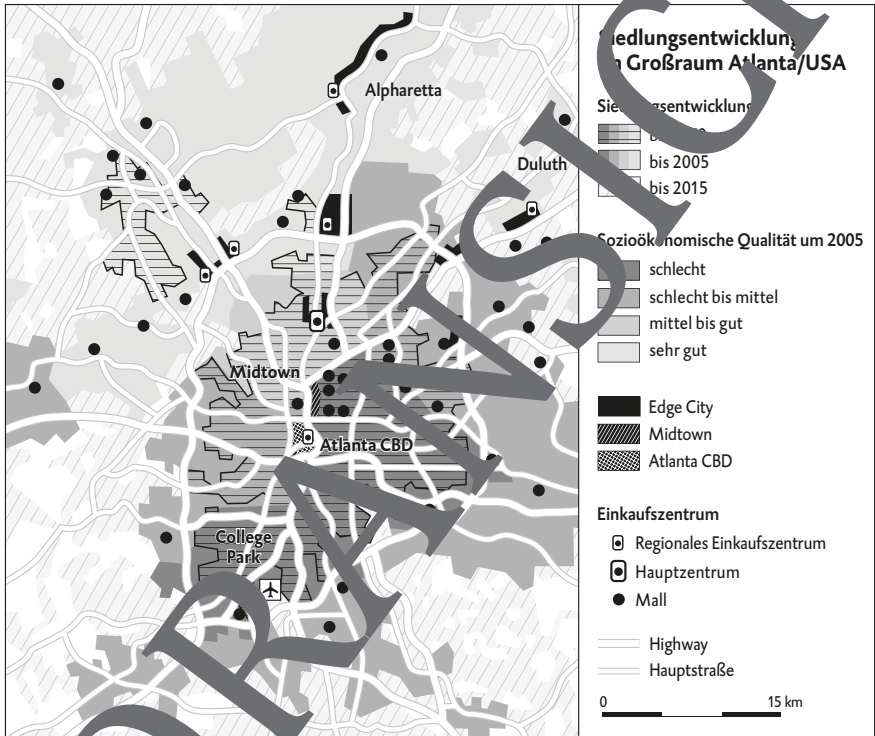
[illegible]edlungsentwicklung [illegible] Großraum Atlanta/USA

Sie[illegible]sentwicklung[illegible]

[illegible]
bis 2005
bis 2015

Sozioö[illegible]nomische Qualität um 2005

schlecht
schlecht bis mittel
mittel bis gut
sehr gut

Edge City
Midtown
Atlanta CBD

Einkaufszentrum

Regionales Einkaufszentrum
Hauptzentrum
Mall

Highway
Hauptstraße

0
15 km

Alpharetta
Duluth
Midtown
Atlanta CBD
College Park

TRANSCRIPT